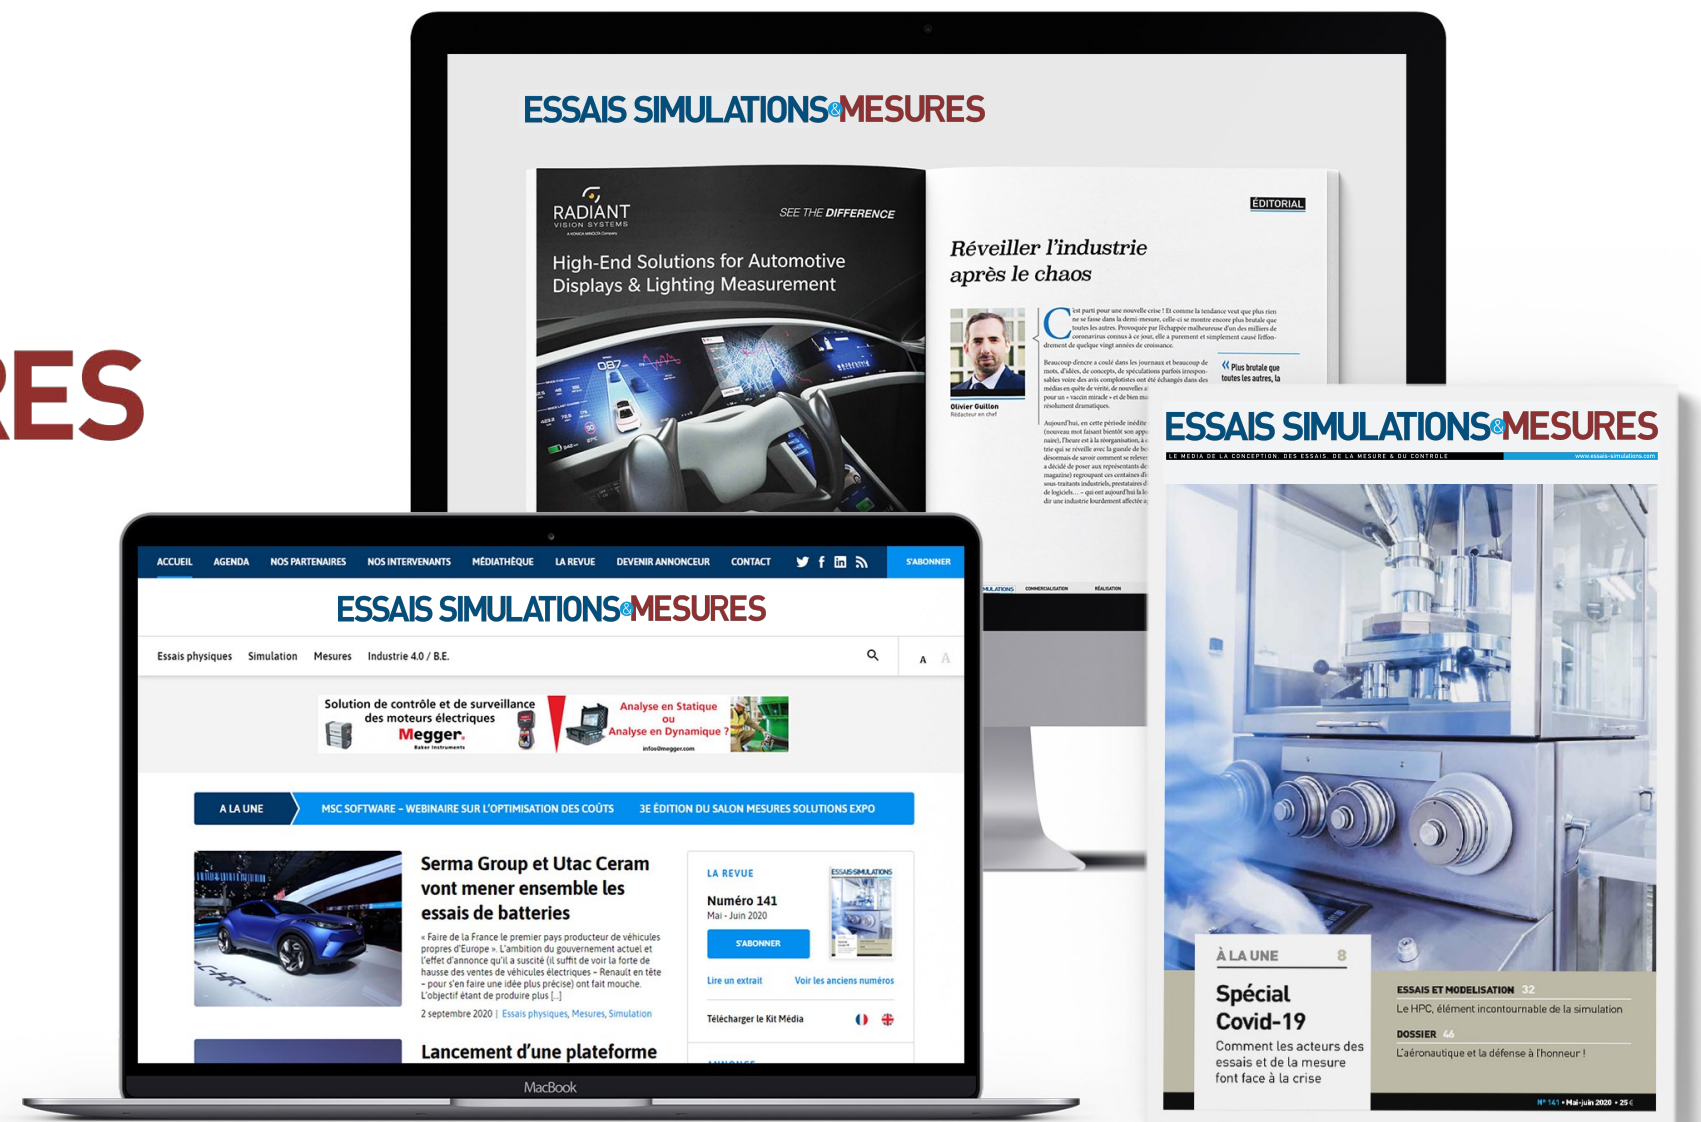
RES

ESSAIS SIMULATIONS&MESURES

RADIANT VISION SYSTEMS

SEE THE DIFFERENCE

High-End Solutions for Automotive Displays & Lighting Measurement

ÉDITORIAL

Réveiller l'industrie après le chaos

Olivier Guillon

« Plus brutale que toutes les autres, la

ESSAIS SIMULATIONS&MESURES

LE MEDIA DE LA CONCEPTION, DES ESSAIS, DE LA MESURE & DU CONTROLE

ACCUEIL AGENDA NOS PARTENAIRES NOS INTERVENANTS MÉDIATHÈQUE LA REVUE DEVENIR ANNONCEUR CONTACT S'ABONNER

ESSAIS SIMULATIONS&MESURES

Essais physiques Simulation Mesures Industrie 4.0 / B.E.

A A

Solution de contrôle et de surveillance des moteurs électriques Megger. Analyse en Statique ou Analyse en Dynamique ?

A LA UNE MSC SOFTWARE – WEBINAIRE SUR L'OPTIMISATION DES COÛTS 3E ÉDITION DU SALON MESURES SOLUTIONS EXPO

Serma Group et Utac Ceram vont mener ensemble les essais de batteries

« Faire de la France le premier pays producteur de véhicules propres d'Europe ». L'ambition du gouvernement actuel et l'effet d'annonce qu'il a suscité (il suffit de voir la forte de hausse des ventes de véhicules électriques – Renault en tête – pour s'en faire une idée plus précise) ont fait mouche. L'objectif étant de produire plus [...]

2 septembre 2020 | Essais physiques, Mesures, Simulation

Lancement d'une plateforme

LA REVUE

Numéro 141

Mai - Juin 2020

S'ABONNER

Lire un extrait Voir les anciens numéros

Télécharger le Kit Média

MacBook

À LA UNE 8

Spécial Covid-19

Comment les acteurs des essais et de la mesure font face à la crise

ESSAIS ET MODELISATION 32

Le HPC, élément incontournable de la simulation

DOSSIER 46

L'aéronautique et la défense à l'honneur !

N° 141 • Mai-juin 2020 • 25 €